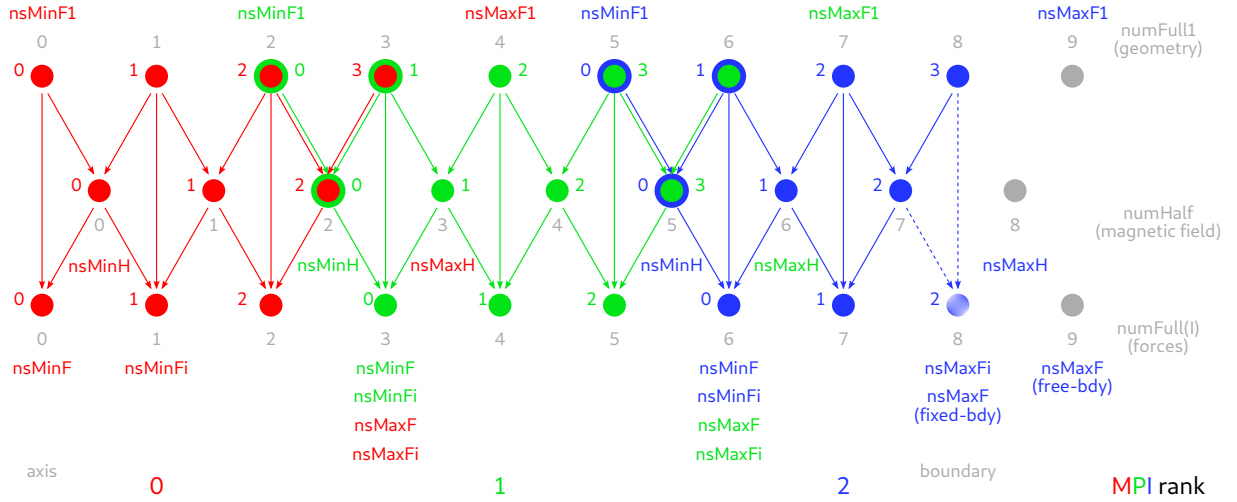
nsMinF1 nsMinF1 nsMaxF1 nsMinF1 nsMaxF1 nsMaxF1

0 1 2 3 4 5 6 7 8 9 numFull1 (geometry)

0 1 2 0 3 1 2 0 3 1 2 3

0 1 2 0 1 2 0 3 1 2

0 1 2 3 4 5 6 7 8 numHalf (magnetic field)

nsMinH nsMinH nsMaxH nsMinH nsMaxH nsMaxH

0 1 2 0 1 2 0 1 2

0 1 2 3 4 5 6 7 8 9 numFull(I) (forces)

nsMinF nsMinFi

nsMinF nsMinFi nsMaxF nsMaxFi

nsMinF nsMinFi nsMaxF nsMaxFi

nsMaxFi nsMaxF (fixed-bdy)

nsMaxF (free-bdy)

axis 0 1 2 boundary MPI rank